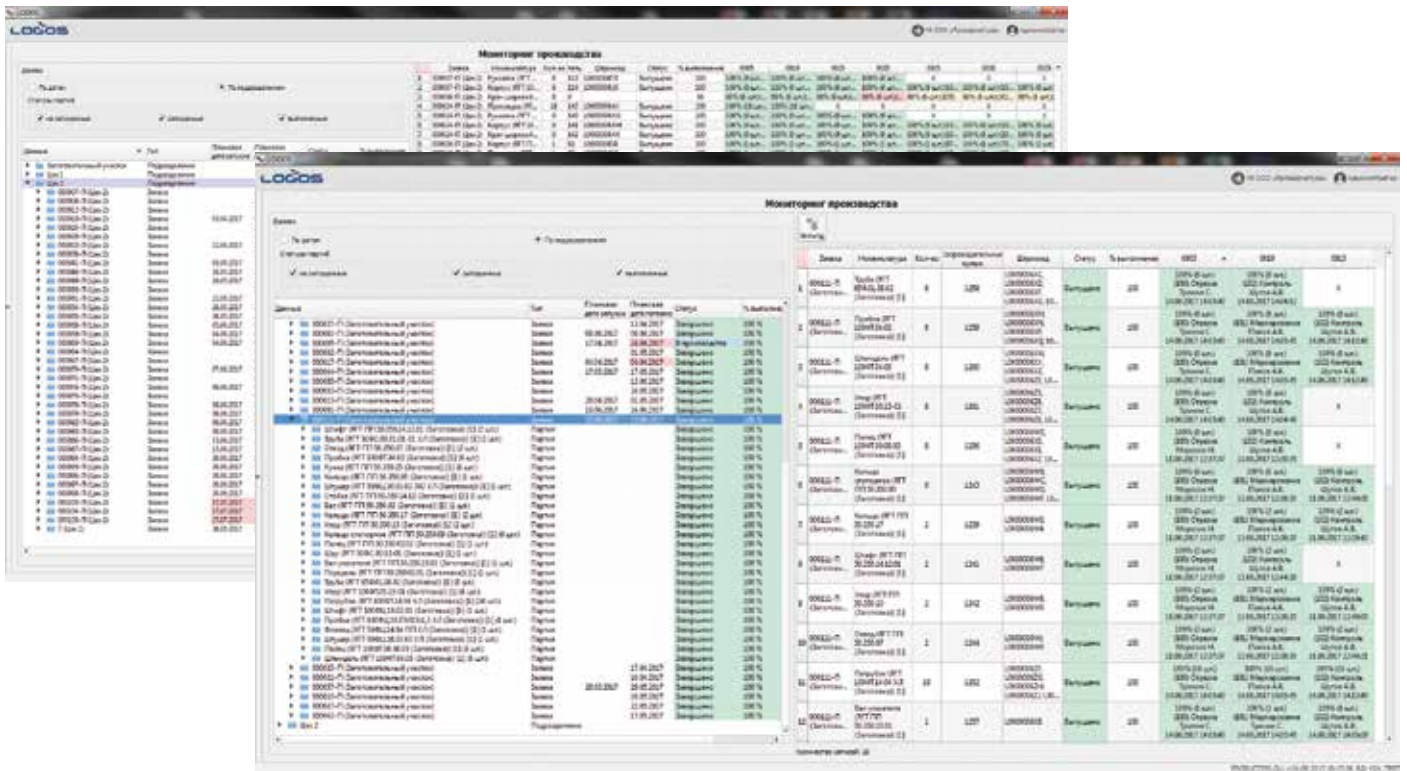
LOGOS

Мониторинг производства

По датам
По подразделениям
Статусы партий
не запущенные
запущенные
выполненные

Данные
Тип
Плановая дата запуска
Плановая дата готовности
Статус
% выполнения

Заготовительный участок
Подразделение
Цех 1
Подразделение
Цех 2
Подразделение

Заказ
Номенклатура
Кол-во
Операционное время
Штрихкод
Статус
% выполнения

LOGOS

Мониторинг производства

По датам
По подразделениям
Статусы партий
не запущенные
запущенные
выполненные

Данные
Тип
Плановая дата запуска
Плановая дата готовности
Статус
% выполнения

Заказ
Партия
Завершено
В производстве
Цех 2
Подразделение

Экспорт

Заказ
Номенклатура
Кол-во
Операционное время
Штрихкод
Статус
% выполнения

Выпущено

Количество записей: 18